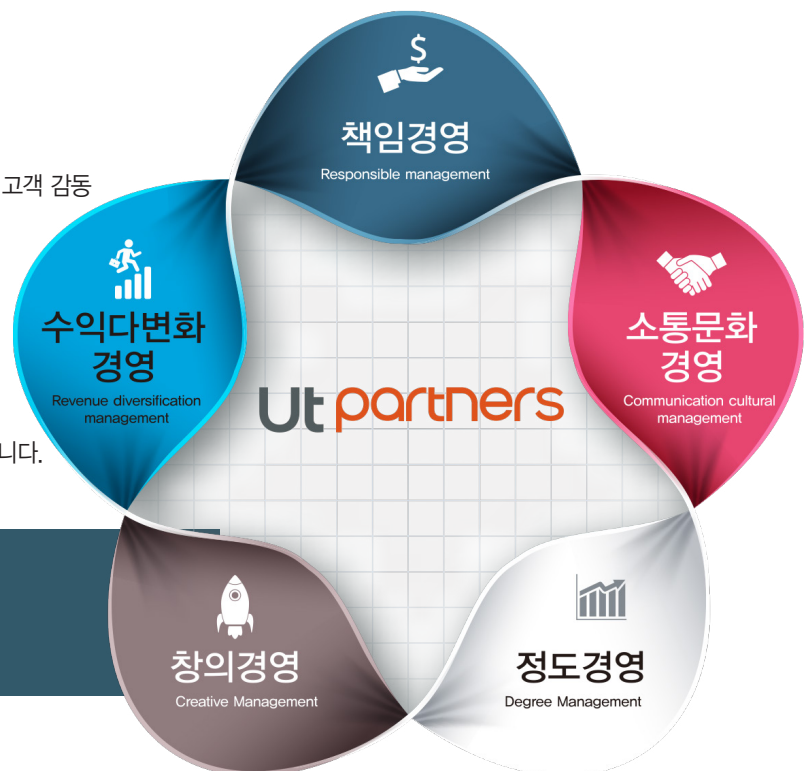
고객 감동

니다.

책임경영
Responsible management

수익다변화 경영
Revenue diversification management

소통문화 경영
Communication cultural management

Ut partners

창의경영
Creative Management

정도경영
Degree Management